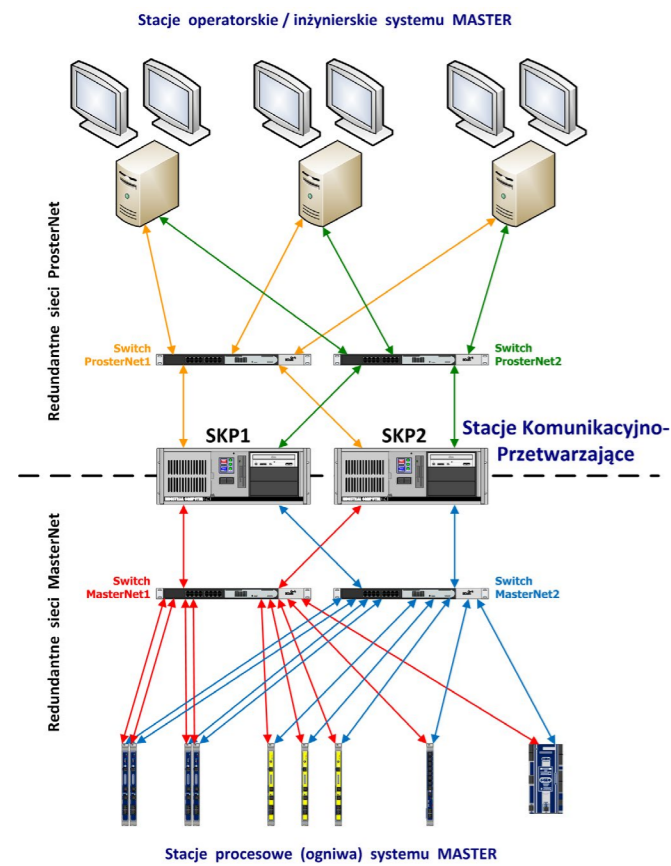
Stacje operatorskie / inżynierskie systemu MASTER

Redundantne sieci ProsterNet

Switch ProsterNet1

Switch ProsterNet2

SKP1

SKP2

Stacje Komunikacyjno-Przetwarzające

Redundantne sieci MasterNet

Switch MasterNet1

Switch MasterNet2

Stacje procesowe (ogniwa) systemu MASTER